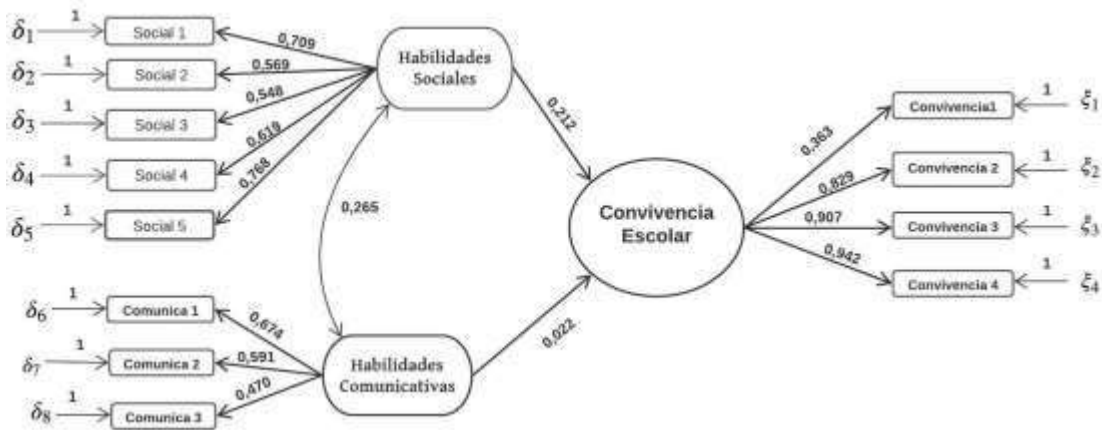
$\delta_1$ 1 Social 1
$\delta_2$ 1 Social 2
$\delta_3$ 1 Social 3
$\delta_4$ 1 Social 4
$\delta_5$ 1 Social 5

0,709
0,569
0,548
0,619
0,768

Habilidades Sociales

0,212

0,265

Convivencia Escolar

0,363
0,829
0,907
0,942

Convivencia1 1 $\xi_1$
Convivencia 2 1 $\xi_2$
Convivencia 3 1 $\xi_3$
Convivencia 4 1 $\xi_4$

$\delta_6$ 1 Comunica 1
$\delta_7$ 1 Comunica 2
$\delta_8$ 1 Comunica 3

0,674
0,591
0,470

Habilidades Comunicativas

0,022